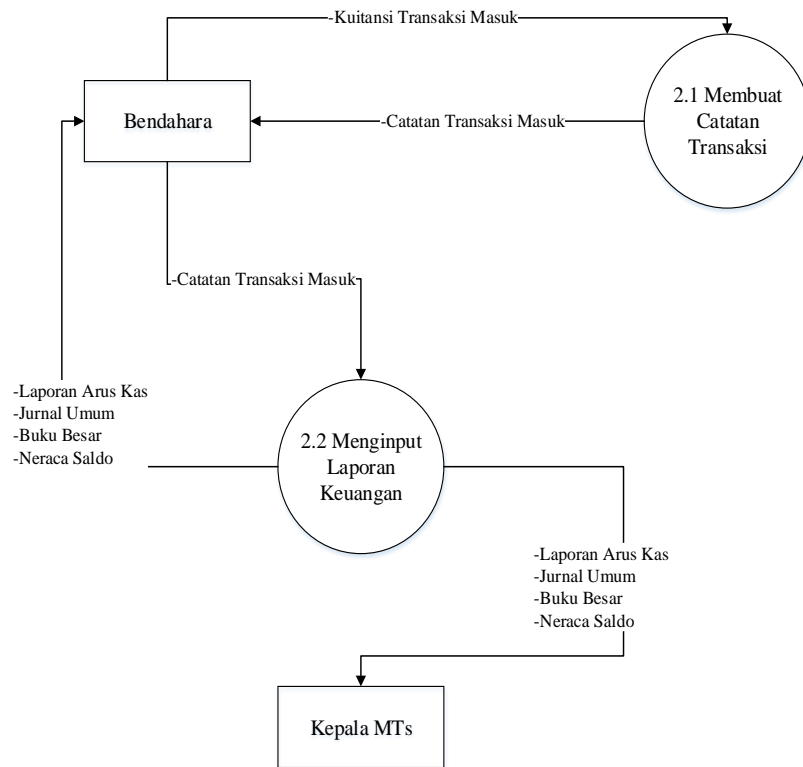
-Kuitansi Transaksi Masuk

Bendahara

-Catatan Transaksi Masuk

2.1 Membuat Catatan Transaksi

-Catatan Transaksi Masuk

-Laporan Arus Kas
-Jurnal Umum
-Buku Besar
-Neraca Saldo

2.2 Menginput Laporan Keuangan

-Laporan Arus Kas
-Jurnal Umum
-Buku Besar
-Neraca Saldo

Kepala MTs